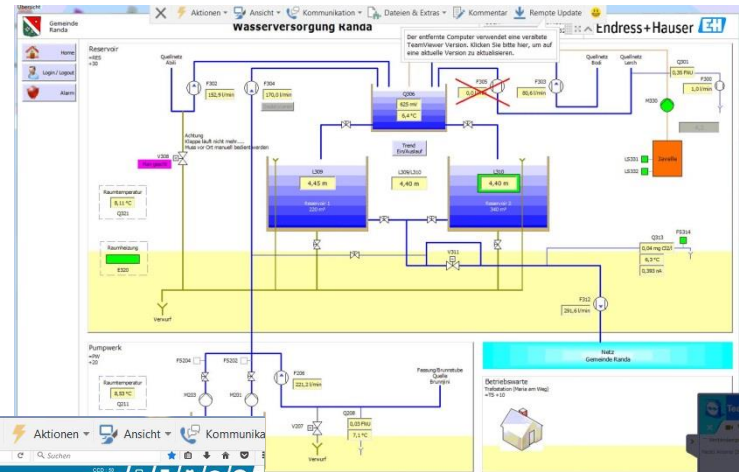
Übersicht

Gemeinde Randa

Wasserversorgung Randa

Aktionen ▾ Ansicht ▾ Kommunikation ▾ Dateien & Extras ▾ Kommentar Remote Update

Der entfernte Computer verwendet eine veraltete TeamViewer Version. Klicken Sie bitte hier, um auf eine aktuelle Version zu aktualisieren.

Endress+Hauser

Home

Login / Logout

Alarm

Reservoir
=RES
+20

Quellnetz Alkli

F302
152,9 l/min

F304
170,0 l/min

Q006
625 ml
0,4 °C

F305
0,0 l/min

F303
80,6 l/min

Quellnetz Bodi

Quellnetz Lerch

Q301
0,35 FNU

F300
1,0 l/min

M330

Achtung
Klappe lauft nicht mehr....
Muss vor Ort manuell bedient werden

V308

Trend
Einlauf

L309
6,45 m
Reservoir 1
220 m³

L309/L310
6,40 m

L310
6,40 m
Reservoir 2
340 m³

LS331

LS332

Zerolle

Raumtemperatur
8,11 °C
Q321

Raumheizung
E320

V311

Q313
0,04 mg ClO₂/l
6,3 °C
0,380 nA

FS314

F312
291,6 l/min

Verwurf

Netz
Gemeinde Randa

Pumpwerk
=PW
+20

Raumtemperatur
8,93 °C
Q211

FS204

FS202

M203

M201

F206
221,2 l/min

Fassung/Brunnstube Quelle Brunnini

V207

Q208
0,03 FNU
7,1 °C

Verwurf

Betriebswarte
Trafostation (Herle am Weg)
=TS +10

Aktionen ▾ Ansicht ▾ Kommunika

Suchen